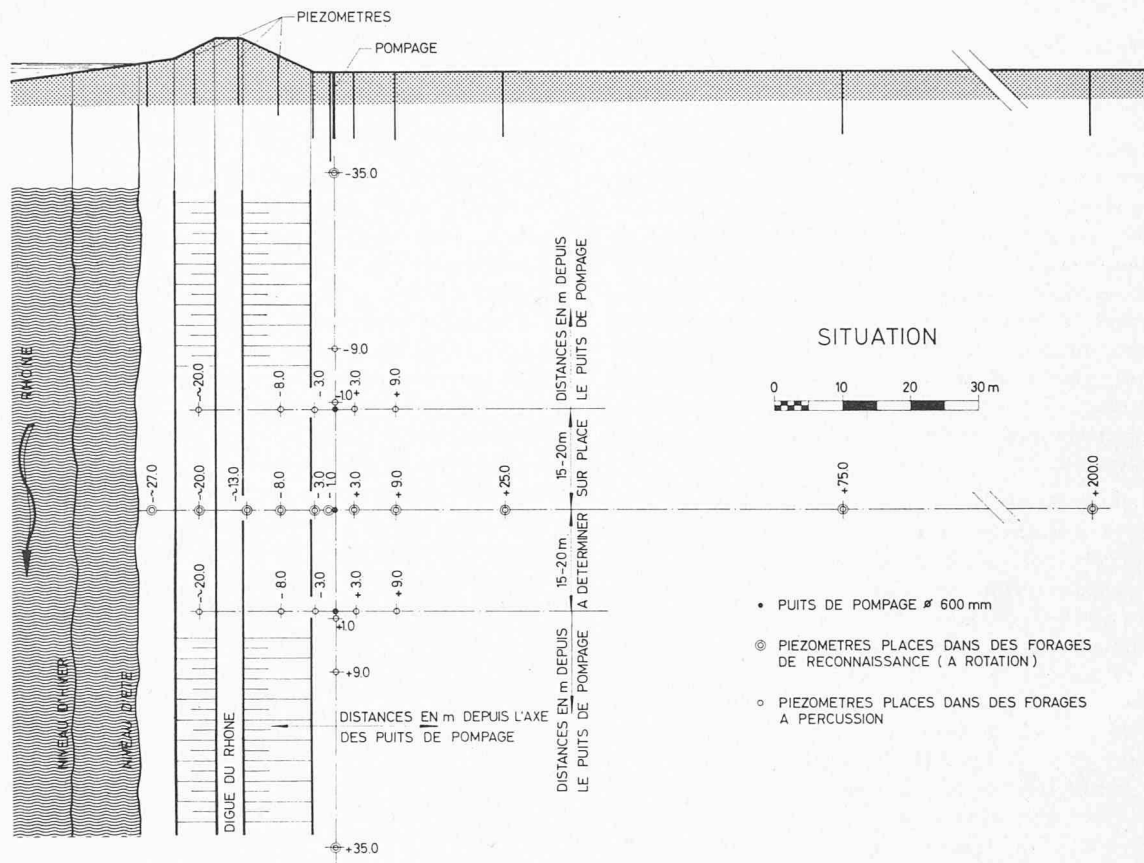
PIEZOMETRES

POMPAGE

-35.0

DISTANCES EN m DEPUIS LE PUITS DE POMPAGE

-9.0

SITUATION

0 10 20 30 m

RHONE

~20.0

-8.0

-3.0

-1.0

+3.0

+9.0

15-20m SUR PLACE

~27.0

~20.0

~13.0

-8.0

-3.0

-1.0

+3.0

+9.0

+25.0

+75.0

+200.0

15-20m A DETERMINER

~20.0

-8.0

-3.0

+3.0

+9.0

-1.0

• PUITS DE POMPAGE ø 600 mm

◎ PIEZOMETRES PLACES DANS DES FORAGES DE RECONNAISSANCE ( A ROTATION)

○ PIEZOMETRES PLACES DANS DES FORAGES A PERCUSSION

DISTANCES EN m DEPUIS LE PUITS DE POMPAGE

+9.0

DISTANCES EN m DEPUIS L'AXE DES PUITS DE POMPAGE

NIVEAU D'HIVER

NIVEAU D'ETE

DIGUE DU RHONE

+35.0